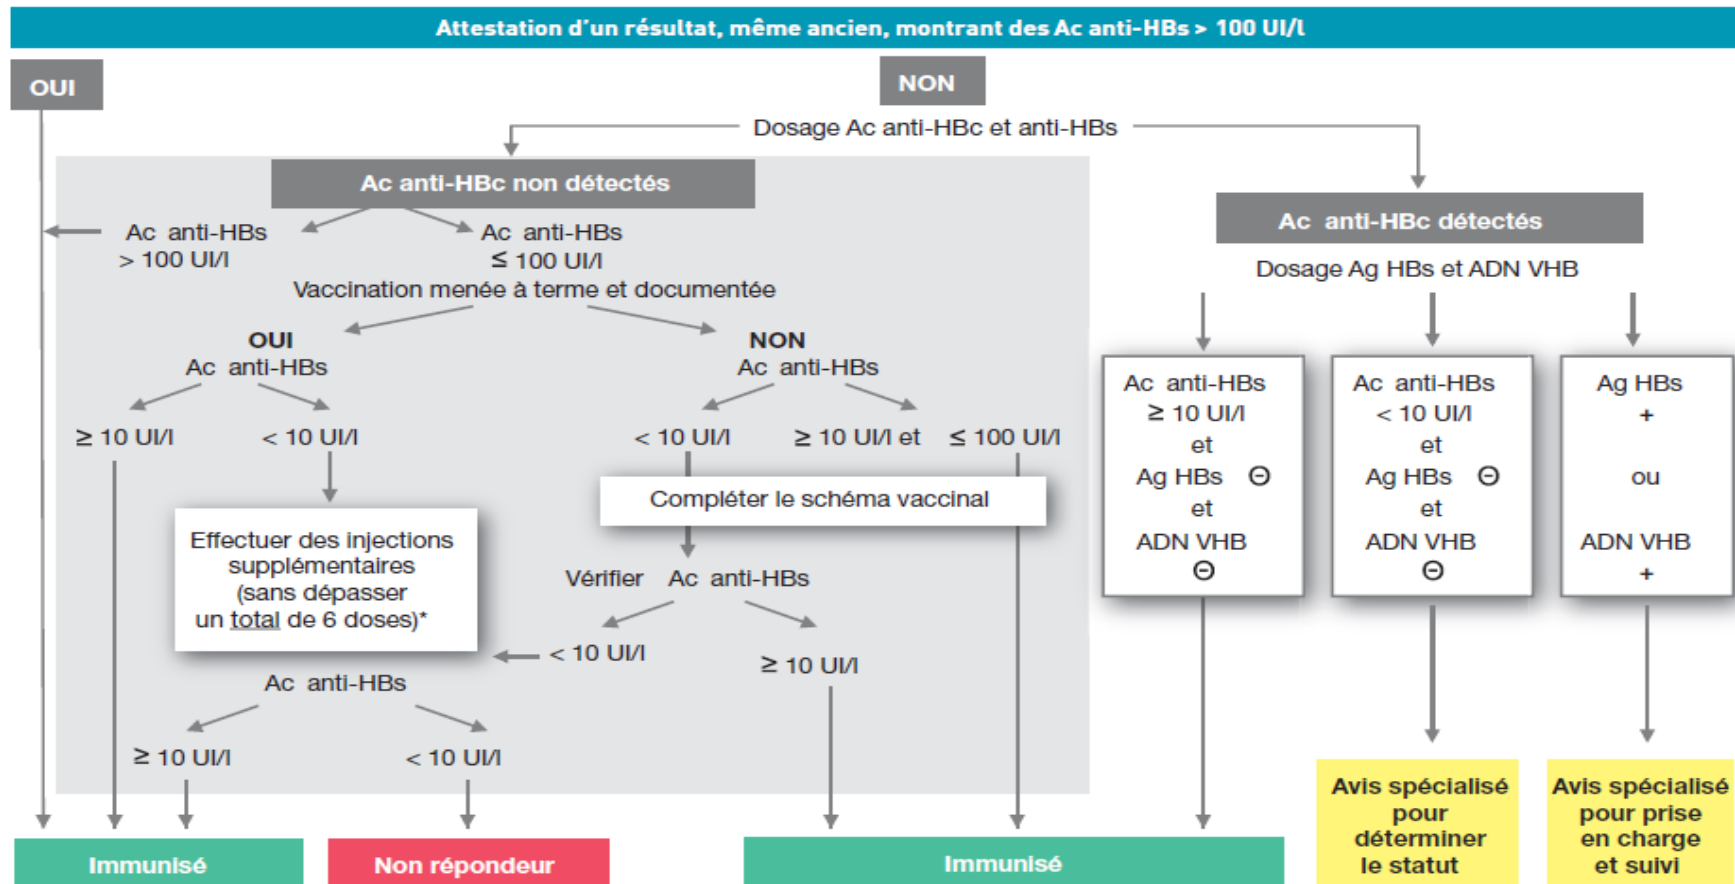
Attestation d'un résultat, même ancien, montrant des Ac anti-HBs > 100 UI/l

OUI

NON

Dosage Ac anti-HBc et anti-HBs

Ac anti-HBc non détectés

Ac anti-HBs > 100 UI/l

Ac anti-HBs ≤ 100 UI/l

Vaccination menée à terme et documentée

OUI
Ac anti-HBs

≥ 10 UI/l

< 10 UI/l

Effectuer des injections supplémentaires (sans dépasser un total de 6 doses)*

Ac anti-HBs

≥ 10 UI/l

< 10 UI/l

NON
Ac anti-HBs

< 10 UI/l

≥ 10 UI/l et ≤ 100 UI/l

Compléter le schéma vaccinal

Vérifier Ac anti-HBs

< 10 UI/l

≥ 10 UI/l

Ac anti-HBc détectés

Dosage Ag HBs et ADN VHB

Ac anti-HBs ≥ 10 UI/l et Ag HBs ⊖ et ADN VHB ⊖

Ac anti-HBs < 10 UI/l et Ag HBs ⊖ et ADN VHB ⊖

Ag HBs + ou ADN VHB +

Immunisé

Non répondeur

Immunisé

Avis spécialisé pour déterminer le statut

Avis spécialisé pour prise en charge et suivi